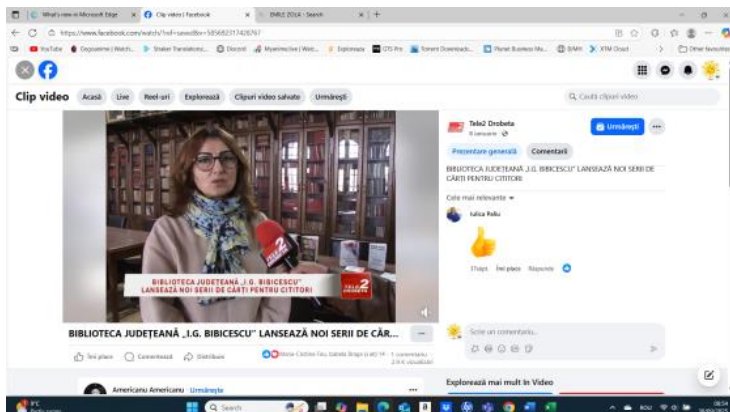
What's new in Microsoft Edge
Clip video | Facebook
EMILE ZOLA - Search
https://www.facebook.com/watch/?ref=saved&v=585682317428767
YouTube
Other favourites
Clip video
Acasă
Live
Reel-uri
Explorează
Clipuri video salvate
Urmărești
Caută clipuri video
Tele2 Drobeta
8 ianuarie
Urmărești
Prezentare generală
Comentarii
BIBLIOTECA JUDEȚEANĂ „I.G. BIBICESCU" LANSEAZĂ NOI SERII DE CĂRȚI PENTRU CITITORI
Cele mai relevante
Iulica Paliu
1 lună
Îmi place
Răspunde
BIBLIOTECA JUDEȚEANĂ „I.G. BIBICESCU" LANSEAZĂ NOI SERII DE CĂRȚI PENTRU CITITORI
TELE 2 DROBETA
BIBLIOTECA JUDEȚEANĂ „I.G. BIBICESCU" LANSEAZĂ NOI SERII DE CĂR...
Îmi place
Comentează
Distribuie
Scrie un comentariu...
Americanu Americanu
Urmărește
Explorează mai mult în Video
Search